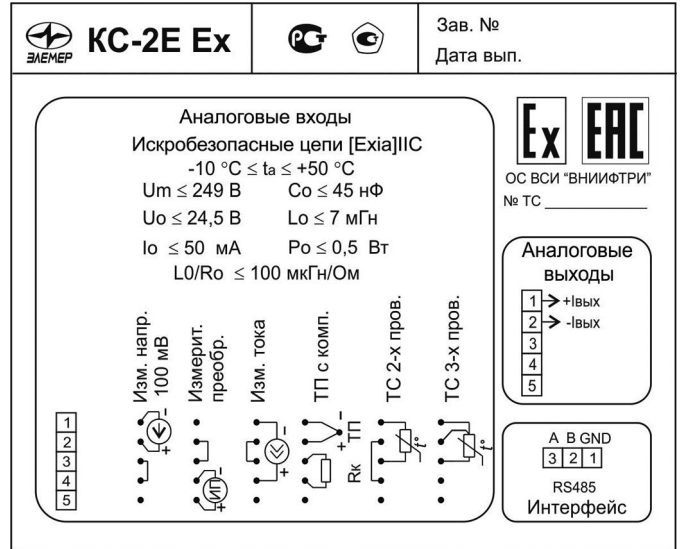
ЭЛЕМЕР КС-2Е Ex

Зав. №
Дата вып.

Аналоговые входы
Искробезопасные цепи [Exia]IIC
-10 °C ≤ $t_a$ ≤ +50 °C
Um ≤ 249 В  Co ≤ 45 нФ
Uo ≤ 24,5 В  Lo ≤ 7 мГн
Io ≤ 50 мА  Po ≤ 0,5 Вт
L0/Ro ≤ 100 мкГн/Ом

Изм. напр. 100 мВ
Измерит. преобр.
Изм. тока
ТП с комп.
ТС 2-х пров.
ТС 3-х пров.

1
2
3
4
5

ИП
ТП
Rк
t°
t°

Ex EAC
ОС ВСИ "ВНИИФТРИ"
№ ТС ___________

Аналоговые выходы
1 +Iвых
2 -Iвых
3
4
5

A B GND
3 2 1
RS485
Интерфейс